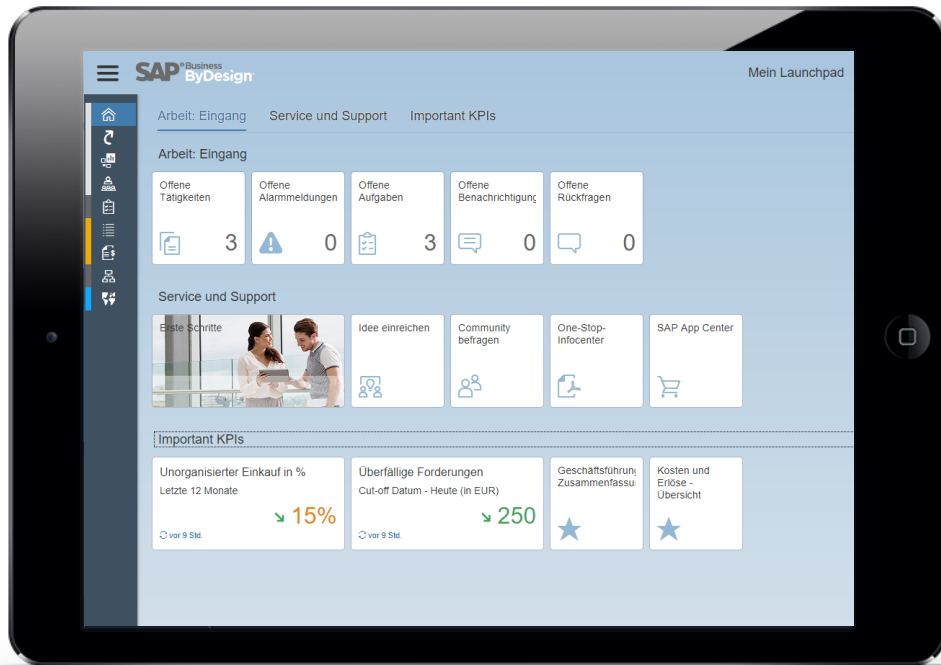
SAP Business ByDesign

Mein Launchpad

Arbeit: Eingang Service und Support Important KPIs

Arbeit: Eingang

Offene Tätigkeiten 3

Offene Alarmmeldungen 0

Offene Aufgaben 3

Offene Benachrichtigung 0

Offene Rückfragen 0

Service und Support

Erste Schritte

Idee einreichen

Community befragen

One-Stop-Infocenter

SAP App Center

Important KPIs

Unorganisierter Einkauf in %
Letzte 12 Monate
15%
vor 9 Std.

Überfällige Forderungen
Cut-off Datum - Heute (in EUR)
250
vor 9 Std.

Geschäftsführung Zusammenfassu

Kosten und Erlöse - Übersicht